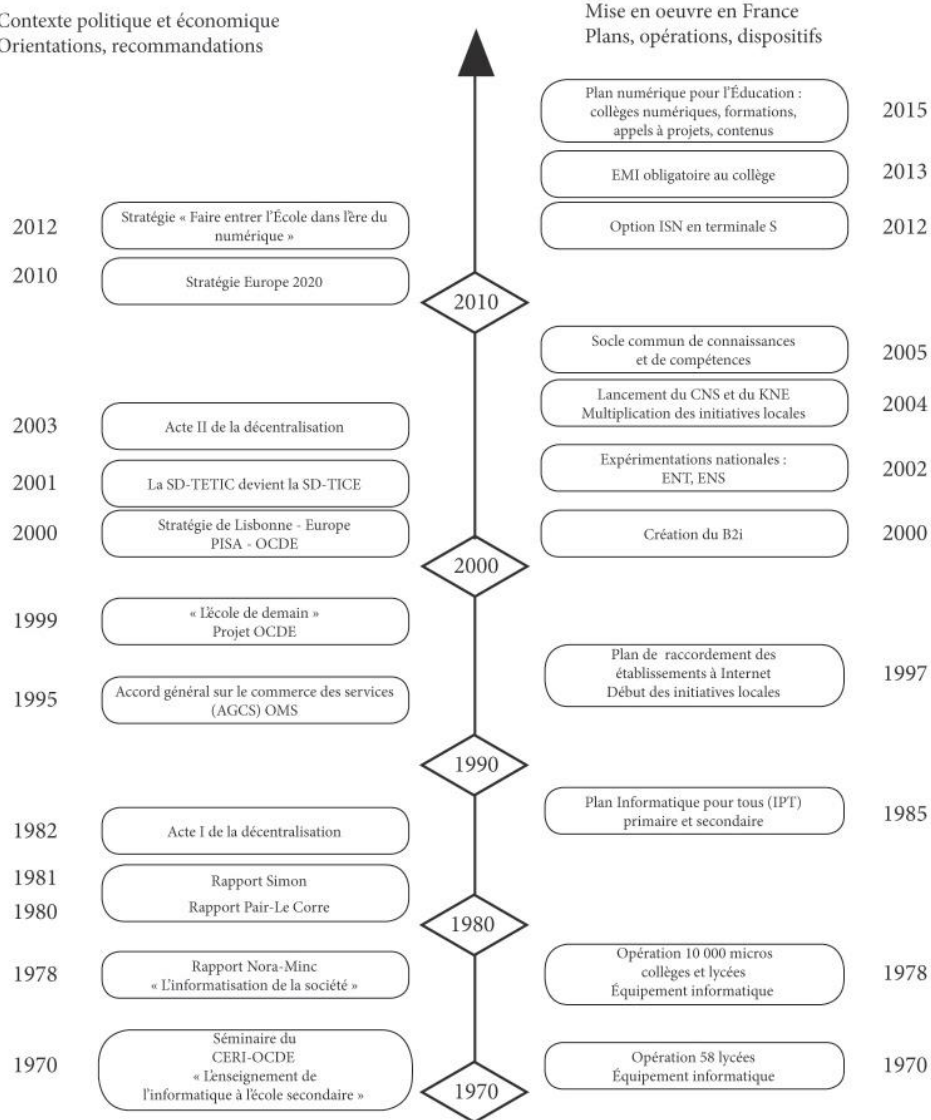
Contexte politique et économique
Orientations, recommandations

Mise en oeuvre en France
Plans, opérations, dispositifs

Plan numérique pour l'Éducation : collèges numériques, formations, appels à projets, contenus 2015

EMI obligatoire au collège 2013

2012 Stratégie « Faire entrer l'École dans l'ère du numérique »

Option ISN en terminale S 2012

2010 Stratégie Europe 2020

2010

Socle commun de connaissances et de compétences 2005

Lancement du CNS et du KNE
Multiplication des initiatives locales 2004

2003 Acte II de la décentralisation

Expérimentations nationales : ENT, ENS 2002

2001 La SD-TETIC devient la SD-TICE

2000 Stratégie de Lisbonne - Europe
PISA - OCDE

Création du B2i 2000

2000

1999 « L'école de demain »
Projet OCDE

Plan de raccordement des établissements à Internet
Début des initiatives locales 1997

1995 Accord général sur le commerce des services (AGCS) OMS

1990

Plan Informatique pour tous (IPT) primaire et secondaire 1985

1982 Acte I de la décentralisation

1981 Rapport Simon
1980 Rapport Pair-Le Corre

1980

1978 Rapport Nora-Minc
« L'informatisation de la société »

Opération 10 000 micros collèges et lycées
Équipement informatique 1978

1970 Séminaire du CERI-OCDE
« L'enseignement de l'informatique à l'école secondaire »

Opération 58 lycées
Équipement informatique 1970

1970